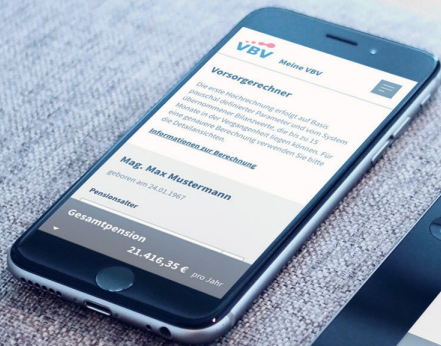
VBV Meine VBV

Vorsorgerechner

Die erste Hochrechnung erfolgt auf Basis pauschal definierter Parameter und vom System übernommener Bilanzwerte, die bis zu 15 Monate in der Vergangenheit liegen können. Für eine genauere Berechnung verwenden Sie bitte die Detailansichten.

Informationen zur Berechnung

Mag. Max Mustermann

geboren am 24.01.1967

Pensionsalter

Gesamtpension

21.416,35 € pro Jahr